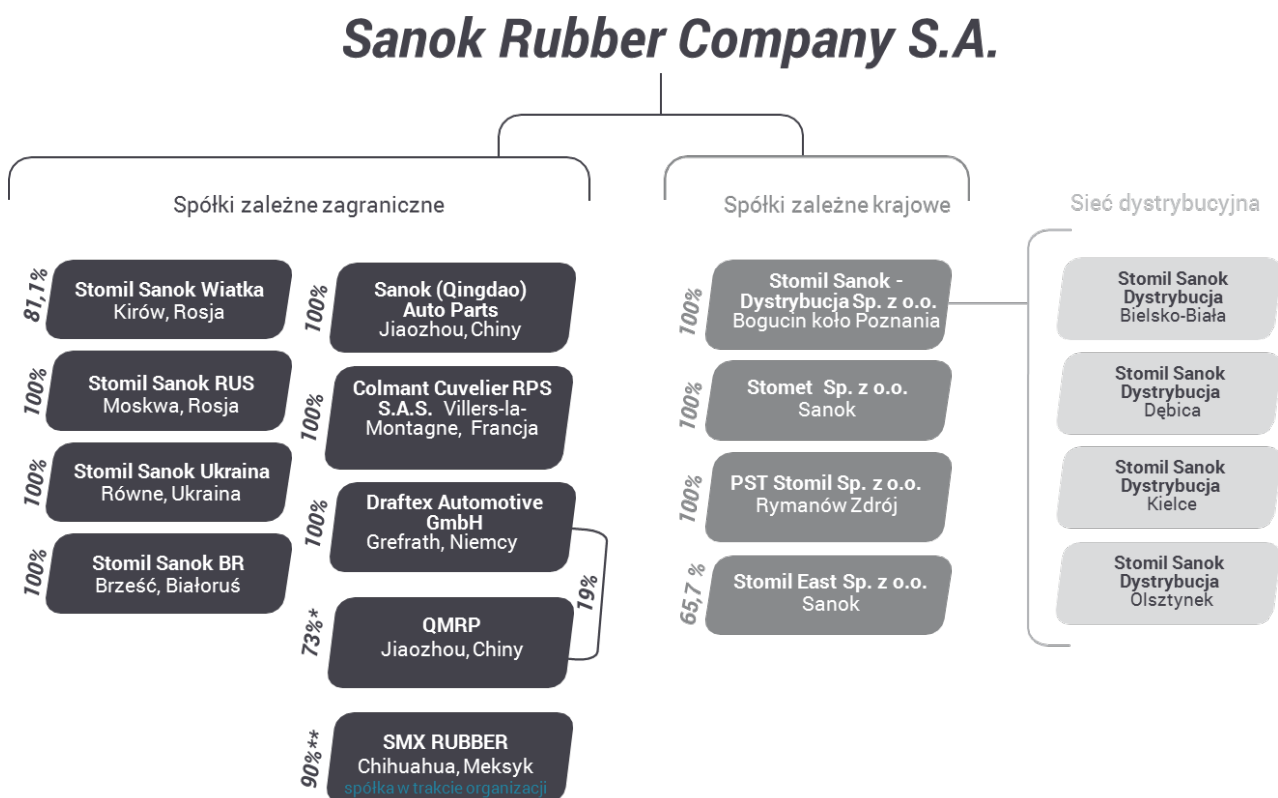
Sanok Rubber Company S.A.

Spółki zależne zagraniczne

81,1% Stomil Sanok Wiatka
Kirów, Rosja

100% Stomil Sanok RUS
Moskwa, Rosja

100% Stomil Sanok Ukraina
Równe, Ukraina

100% Stomil Sanok BR
Brześć, Białoruś

100% Sanok (Qingdao) Auto Parts
Jiaozhou, Chiny

100% Colmant Cuvelier RPS S.A.S. Villers-la-Montagne, Francja

100% Draftex Automotive GmbH
Grefrath, Niemcy

19%

73%* QMRP
Jiaozhou, Chiny

90%** SMX RUBBER
Chihuahua, Meksyk
spółka w trakcie organizacji

Spółki zależne krajowe

100% Stomil Sanok - Dystrybucja Sp. z o.o.
Bogucin koło Poznania

100% Stomet Sp. z o.o.
Sanok

100% PST Stomil Sp. z o.o.
Rymanów Zdrój

65,7 % Stomil East Sp. z o.o.
Sanok

Sieć dystrybucyjna

Stomil Sanok Dystrybucja
Bielsko-Biała

Stomil Sanok Dystrybucja
Dębica

Stomil Sanok Dystrybucja
Kielce

Stomil Sanok Dystrybucja
Olsztynek